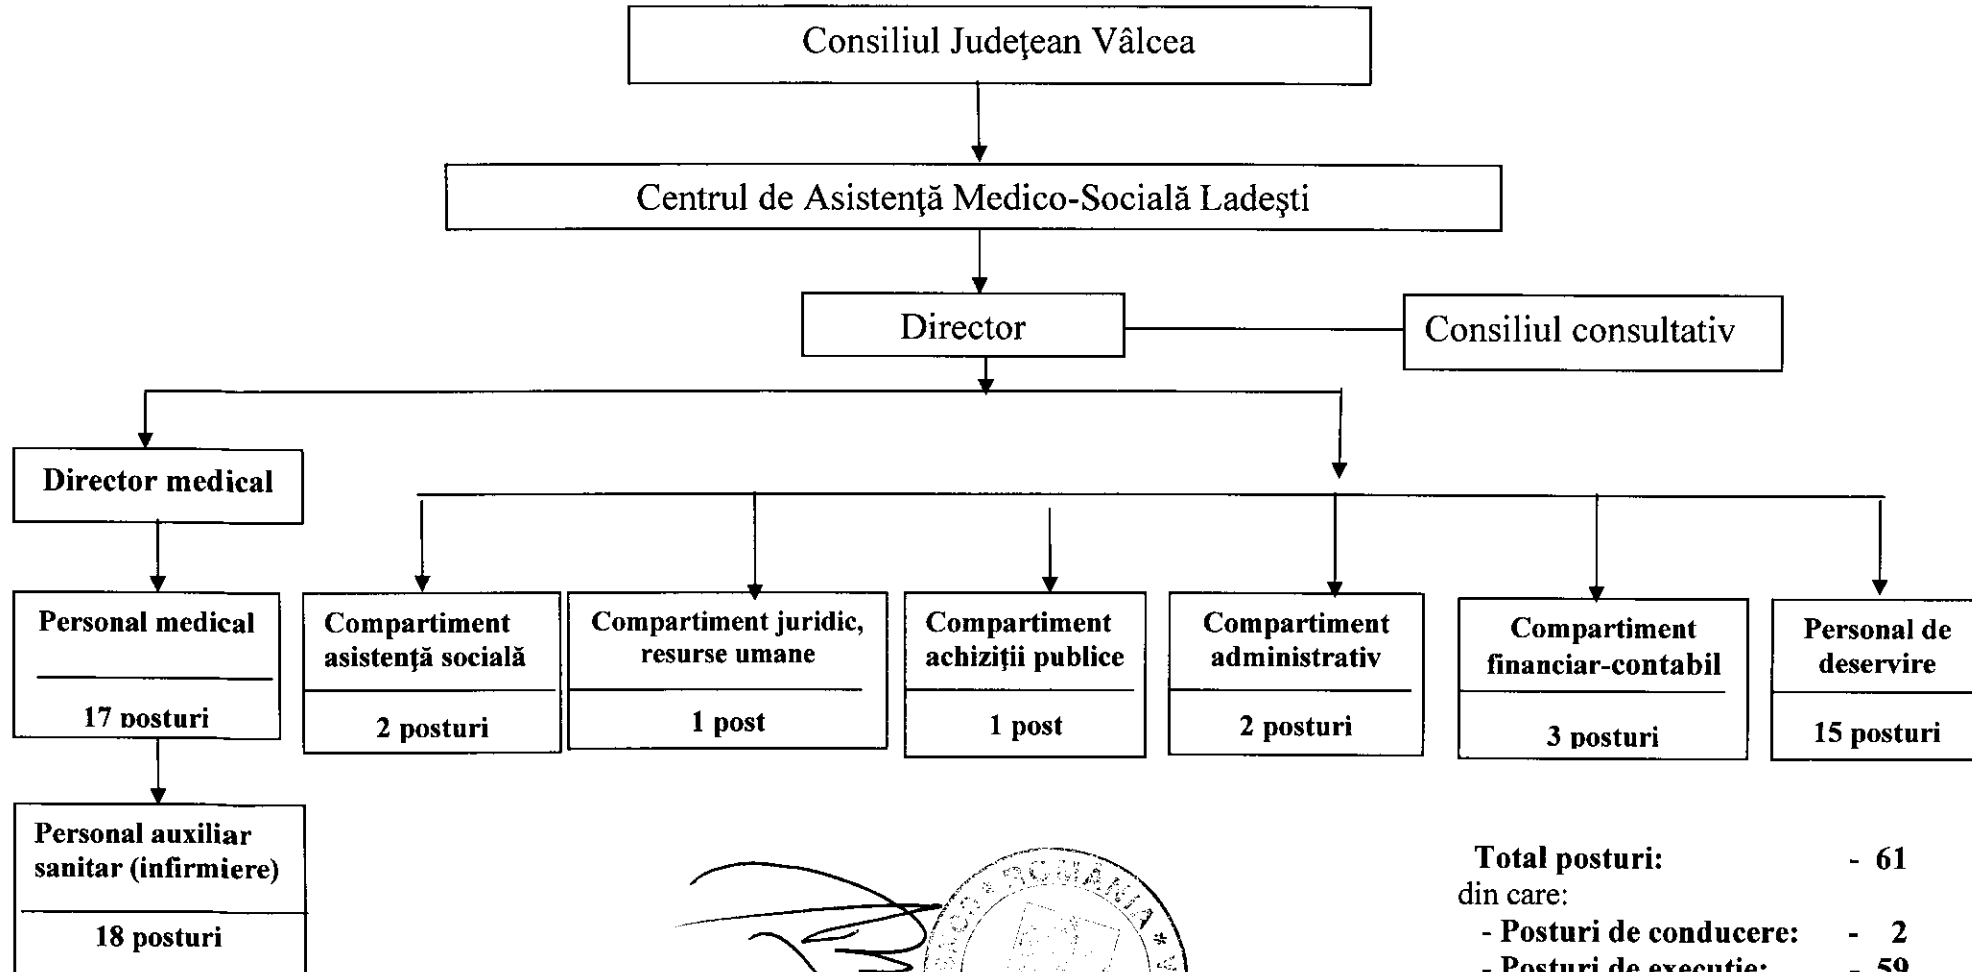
Consiliul Judeţean Vâlcea

Centrul de Asistenţă Medico-Socială Ladeşti

Director

Consiliul consultativ

Director medical

Personal medical

17 posturi

Personal auxiliar sanitar (infirmiere)

18 posturi

Compartiment asistenţă socială

2 posturi

Compartiment juridic, resurse umane

1 post

Compartiment achiziţii publice

1 post

Compartiment administrativ

2 posturi

Compartiment financiar-contabil

3 posturi

Personal de deservire

15 posturi

ROMÂNIA

Total posturi: - 61
din care:
- Posturi de conducere: - 2
- Posturi de execuţie: - 59